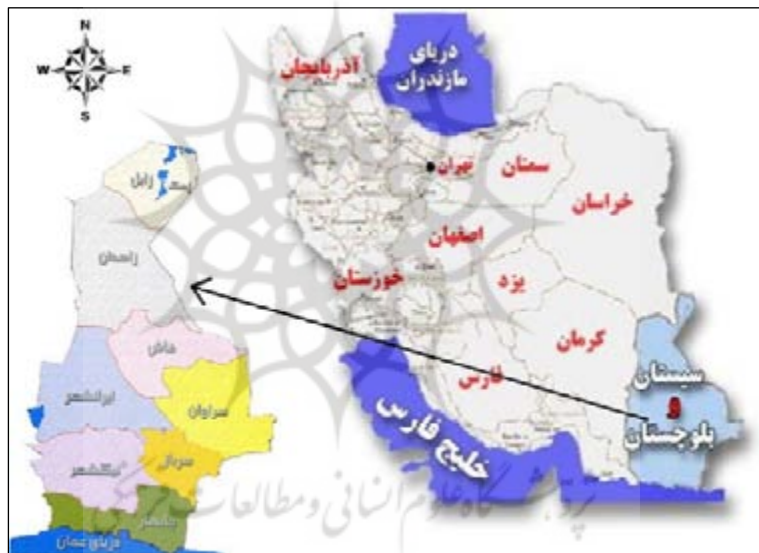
N
W
E
S
دریای مازندران
آذربایجان
تهران
سمنان
خراسان
اصفهان
یزد
خوزستان
کرمان
فارس
سیستان و بلوچستان
خلیج فارس
زابل
زاهدان
خاش
ایرانشهر
سراوان
سرباز
نیکشهر
چابهار
دریای عمان
پژوهشگاه علوم انسانی و مطالعات فرهنگی